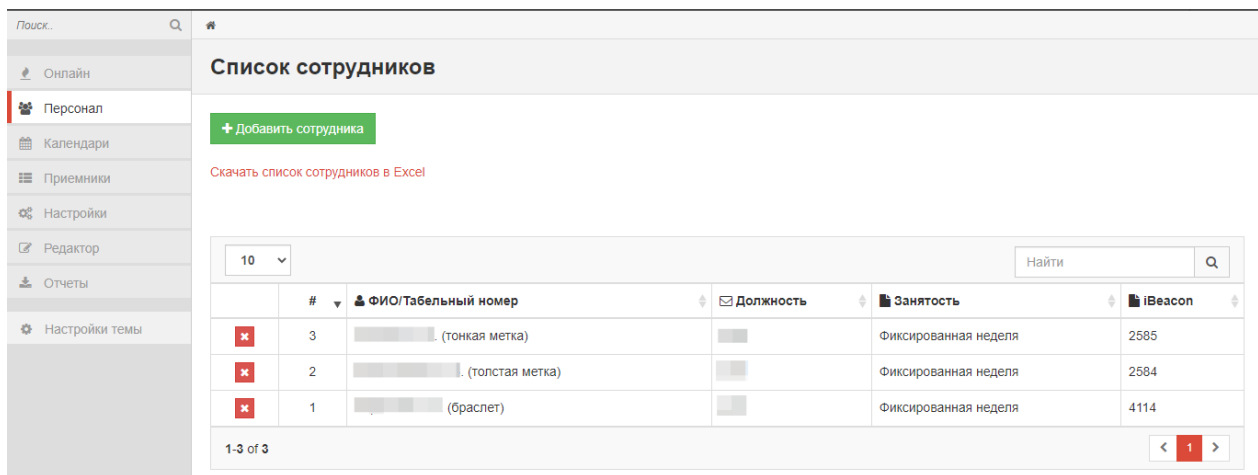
Поиск..

Онлайн
Персонал
Календари
Приемники
Настройки
Редактор
Отчеты
Настройки темы

Список сотрудников

+ Добавить сотрудника

Скачать список сотрудников в Excel

10

Найти

| | # | ФИО/Табельный номер | Должность | Занятость | iBeacon |
|---|---|---|---|---|---|
| × | 3 | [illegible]. (тонкая метка) | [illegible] | Фиксированная неделя | 2585 |
| × | 2 | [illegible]. (толстая метка) | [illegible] | Фиксированная неделя | 2584 |
| × | 1 | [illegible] (браслет) | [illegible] | Фиксированная неделя | 4114 |

1-3 of 3

< 1 >